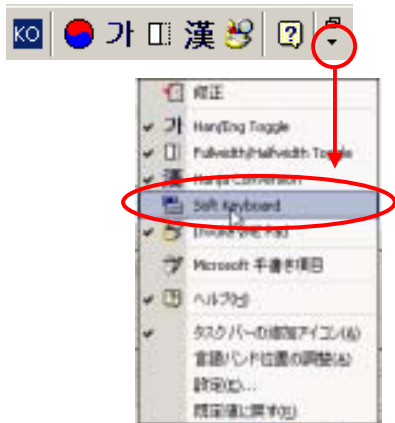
KO 가 漢 ?

修正
가 Han/Eng Toggle
Fullwidth/Halfwidth Toggle
漢 Hanja Conversion
Soft Keyboard
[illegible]
Microsoft 手書き項目
ヘルプ(H)
タスクバーの追加アイコン(A)
言語バンド位置の調整(A)
設定(E)...
既定値に戻す(R)